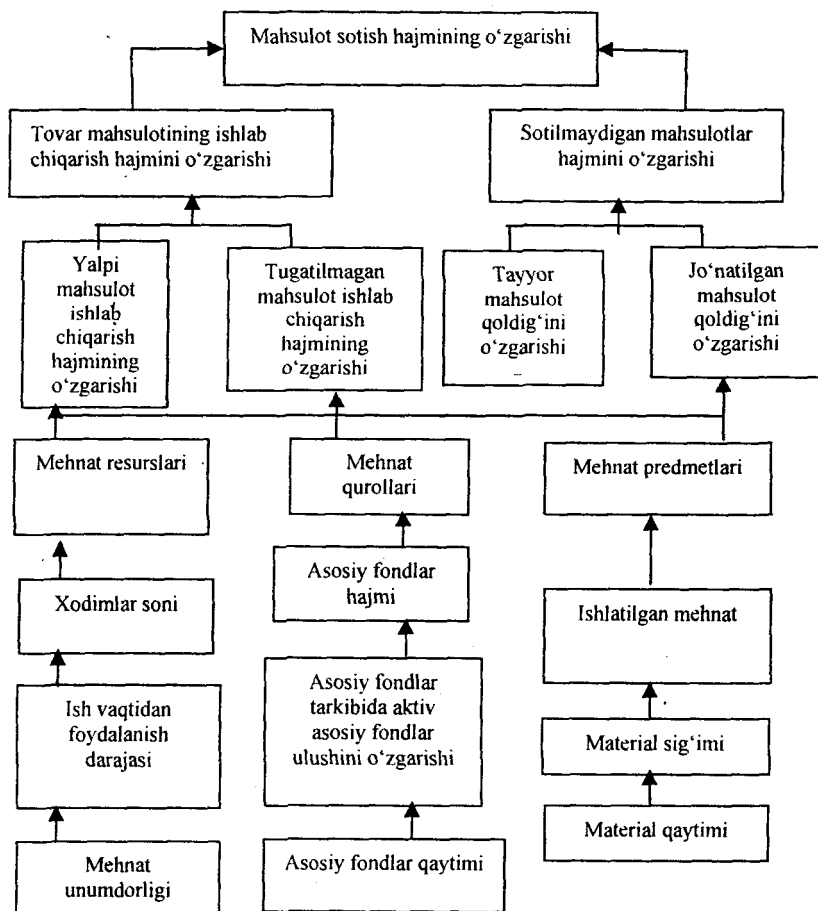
Mahsulot sotish hajmining o‘zgarishi

Tovar mahsulotining ishlab chiqarish hajmini o‘zgarishi

Sotilmaydigan mahsulotlar hajmini o‘zgarishi

Yalpi mahsulot ishlab chiqarish hajmining o‘zgarishi

Tugatilmagan mahsulot ishlab chiqarish hajmining o‘zgarishi

Tayyor mahsulot qoldig‘ini o‘zgarishi

Jo‘natilgan mahsulot qoldig‘ini o‘zgarishi

Mehnat resurslari

Mehnat qurollari

Mehnat predmetlari

Xodimlar soni

Asosiy fondlar hajmi

Ishlatilgan mehnat

Ish vaqtidan foydalanish darajasi

Asosiy fondlar tarkibida aktiv asosiy fondlar ulushini o‘zgarishi

Material sig‘imi

Material qaytimi

Mehnat unumdorligi

Asosiy fondlar qaytimi